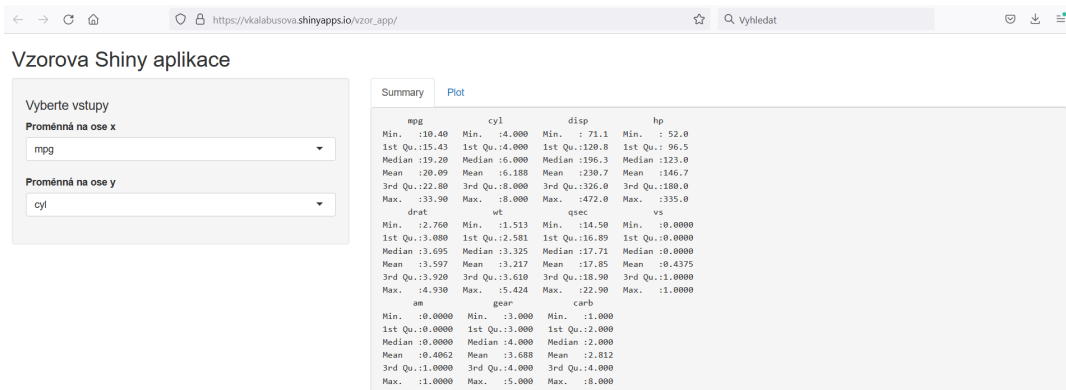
https://vkalabusova.shinyapps.io/vzor_app/

Vyhledat

Vzorova Shiny aplikace

Vyberte vstupy

Proměnná na ose x

mpg

Proměnná na ose y

cyl

Summary | Plot

```
      mpg             cyl             disp             hp
 Min.   :10.40   Min.   :4.000   Min.   : 71.1   Min.   : 52.0
 1st Qu.:15.43   1st Qu.:4.000   1st Qu.:120.8   1st Qu.: 96.5
 Median :19.20   Median :6.000   Median :196.3   Median :123.0
 Mean   :20.09   Mean   :6.188   Mean   :230.7   Mean   :146.7
 3rd Qu.:22.80   3rd Qu.:8.000   3rd Qu.:326.0   3rd Qu.:180.0
 Max.   :33.90   Max.   :8.000   Max.   :472.0   Max.   :335.0
      drat             wt             qsec             vs
 Min.   :2.760   Min.   :1.513   Min.   :14.50   Min.   :0.0000
 1st Qu.:3.080   1st Qu.:2.581   1st Qu.:16.89   1st Qu.:0.0000
 Median :3.695   Median :3.325   Median :17.71   Median :0.0000
 Mean   :3.597   Mean   :3.217   Mean   :17.85   Mean   :0.4375
 3rd Qu.:3.920   3rd Qu.:3.610   3rd Qu.:18.90   3rd Qu.:1.0000
 Max.   :4.930   Max.   :5.424   Max.   :22.90   Max.   :1.0000
       am              gear            carb
 Min.   :0.0000   Min.   :3.000   Min.   :1.000
 1st Qu.:0.0000   1st Qu.:3.000   1st Qu.:2.000
 Median :0.0000   Median :4.000   Median :2.000
 Mean   :0.4062   Mean   :3.688   Mean   :2.812
 3rd Qu.:1.0000   3rd Qu.:4.000   3rd Qu.:4.000
 Max.   :1.0000   Max.   :5.000   Max.   :8.000
```